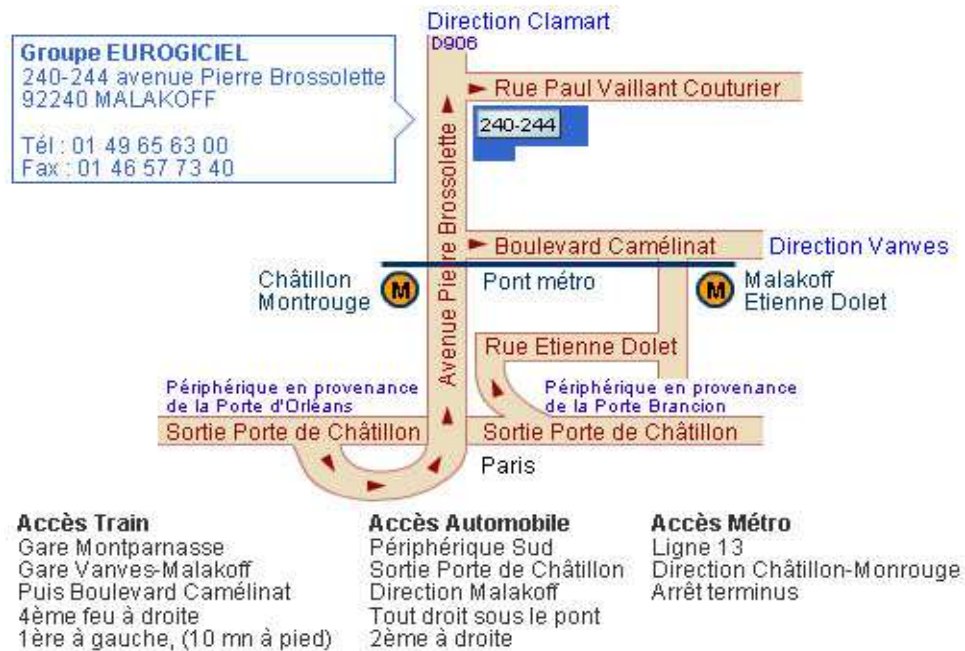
Groupe EUROGICIEL
240-244 avenue Pierre Brossolette
92240 MALAKOFF

Tél : 01 49 65 63 00
Fax : 01 46 57 73 40

Direction Clamart
D906

Rue Paul Vaillant Couturier

240-244

Avenue Pierre Brossolette

Boulevard Camélinat

Direction Vanves

Châtillon Montrouge

M

Pont métro

M

Malakoff Etienne Dolet

Rue Etienne Dolet

Périphérique en provenance de la Porte d'Orléans

Périphérique en provenance de la Porte Brancion

Sortie Porte de Châtillon

Sortie Porte de Châtillon

Paris

Accès Train
Gare Montparnasse
Gare Vanves-Malakoff
Puis Boulevard Camélinat
4ème feu à droite
1ère à gauche, (10 mn à pied)

Accès Automobile
Périphérique Sud
Sortie Porte de Châtillon
Direction Malakoff
Tout droit sous le pont
2ème à droite

Accès Métro
Ligne 13
Direction Châtillon-Monrouge
Arrêt terminus